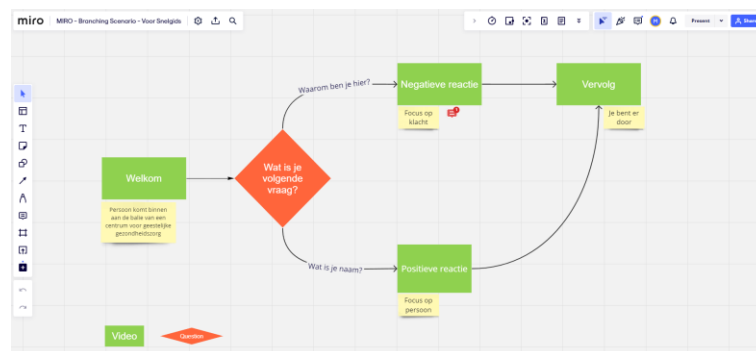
miro MIRO - Branching Scenario - Voor Snelgids

Present Share

Welkom

Persoon komt binnen aan de balie van een centrum voor geestelijke gezondheidszorg

Wat is je volgende vraag?

Waarom ben je hier?

Negatieve reactie

Focus op klacht

Vervolg

Je bent er door

Wat is je naam?

Positieve reactie

Focus op persoon

Video

Question